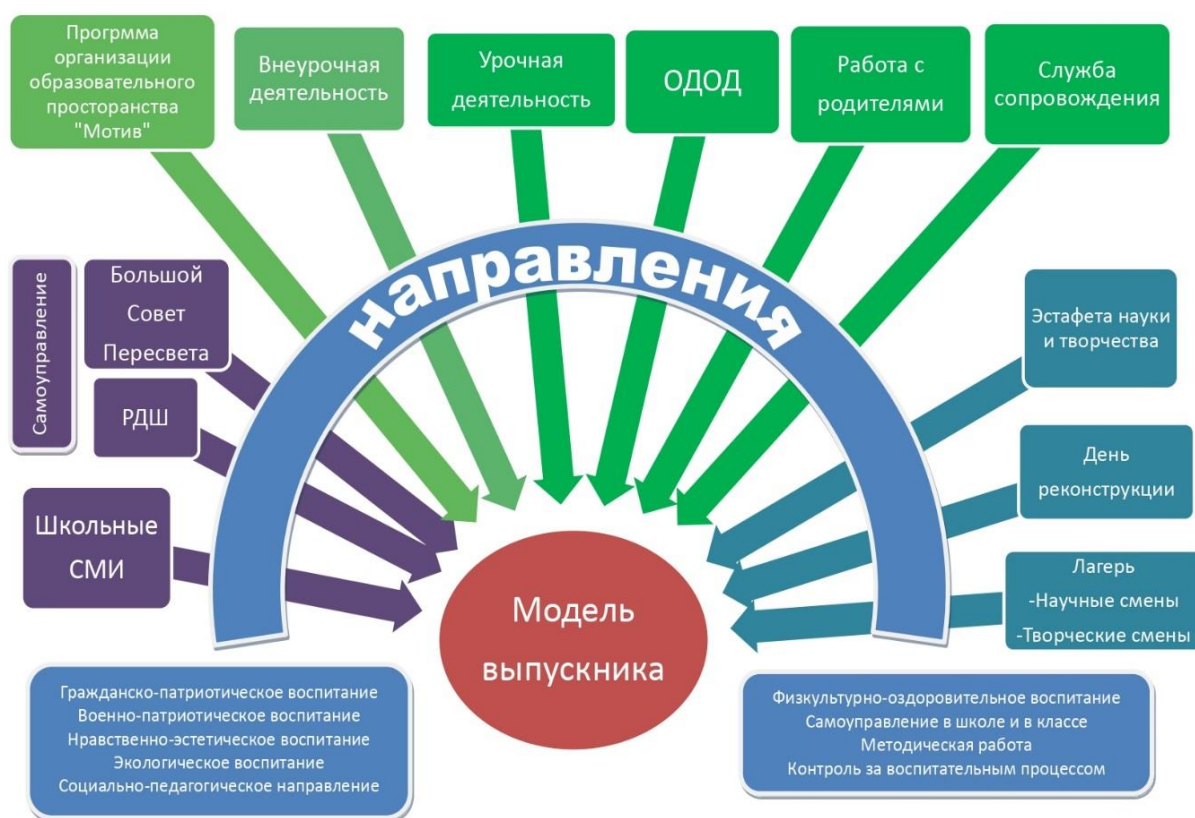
Прогрмма организации образовательного простоpанства "Мотив"

Внеурочная деятельность

Урочная деятельность

ОДОД

Работа с родителями

Служба сопровождения

направления

Самоуправление

Большой Совет Пересвета

РДШ

Школьные СМИ

Эстафета науки и творчества

День реконструкции

Лагерь
-Научные смены
-Творческие смены

Модель выпускника

Гражданско-патриотическое воспитание
Военно-патриотическое воспитание
Нравственно-эстетическое воспитание
Экологическое воспитание
Социально-педагогическое направление

Физкультурно-оздоровительное воспитание
Самоуправление в школе и в классе
Методическая работа
Контроль за воспитательным процессом